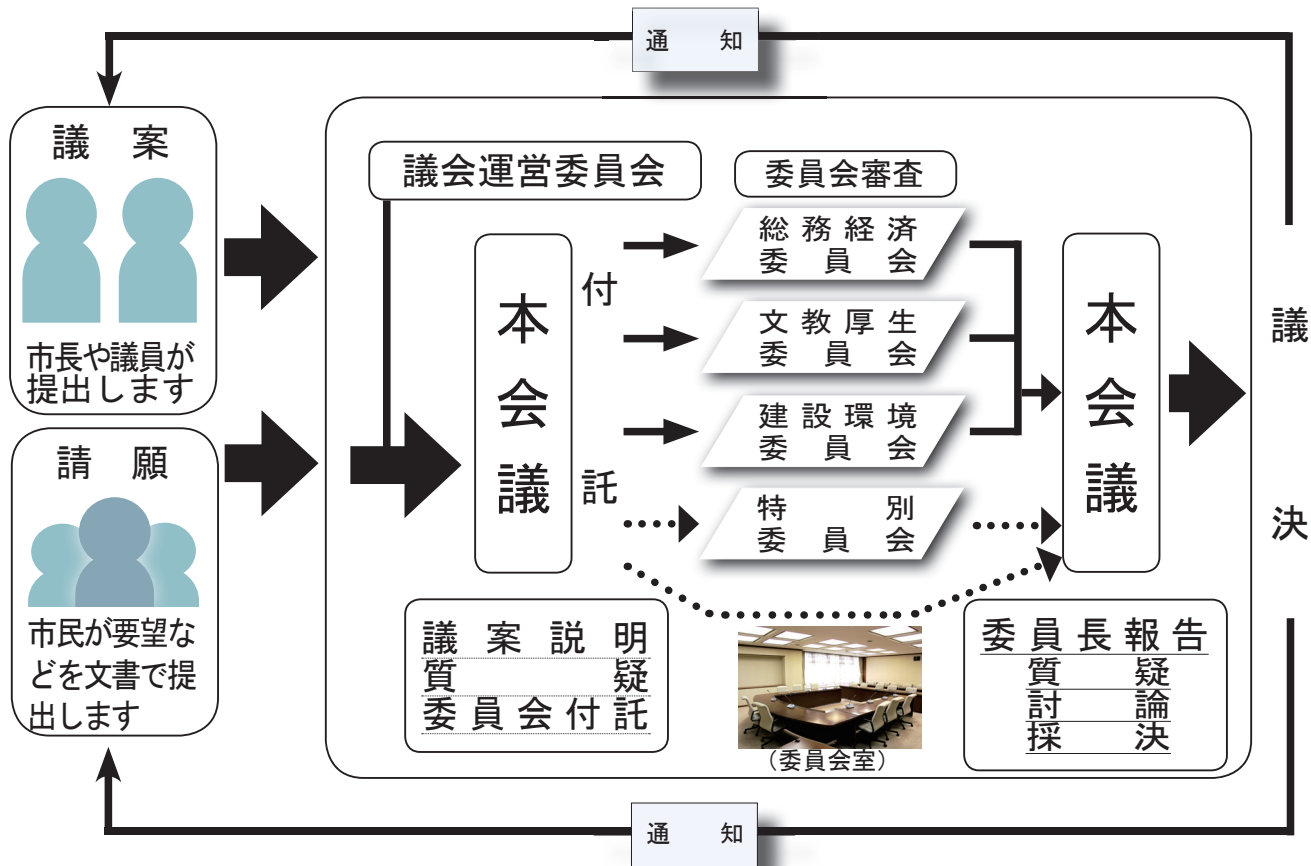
通　知

議　案

市長や議員が提出します

請　願

市民が要望などを文書で提出します

議会運営委員会

委員会審査

本会議

付

託

総務経済委員会

文教厚生委員会

建設環境委員会

特別委員会

本会議

議

決

議案説明
質疑
委員会付託

（委員会室）

委員長報告
質疑
討論
採決

通　知